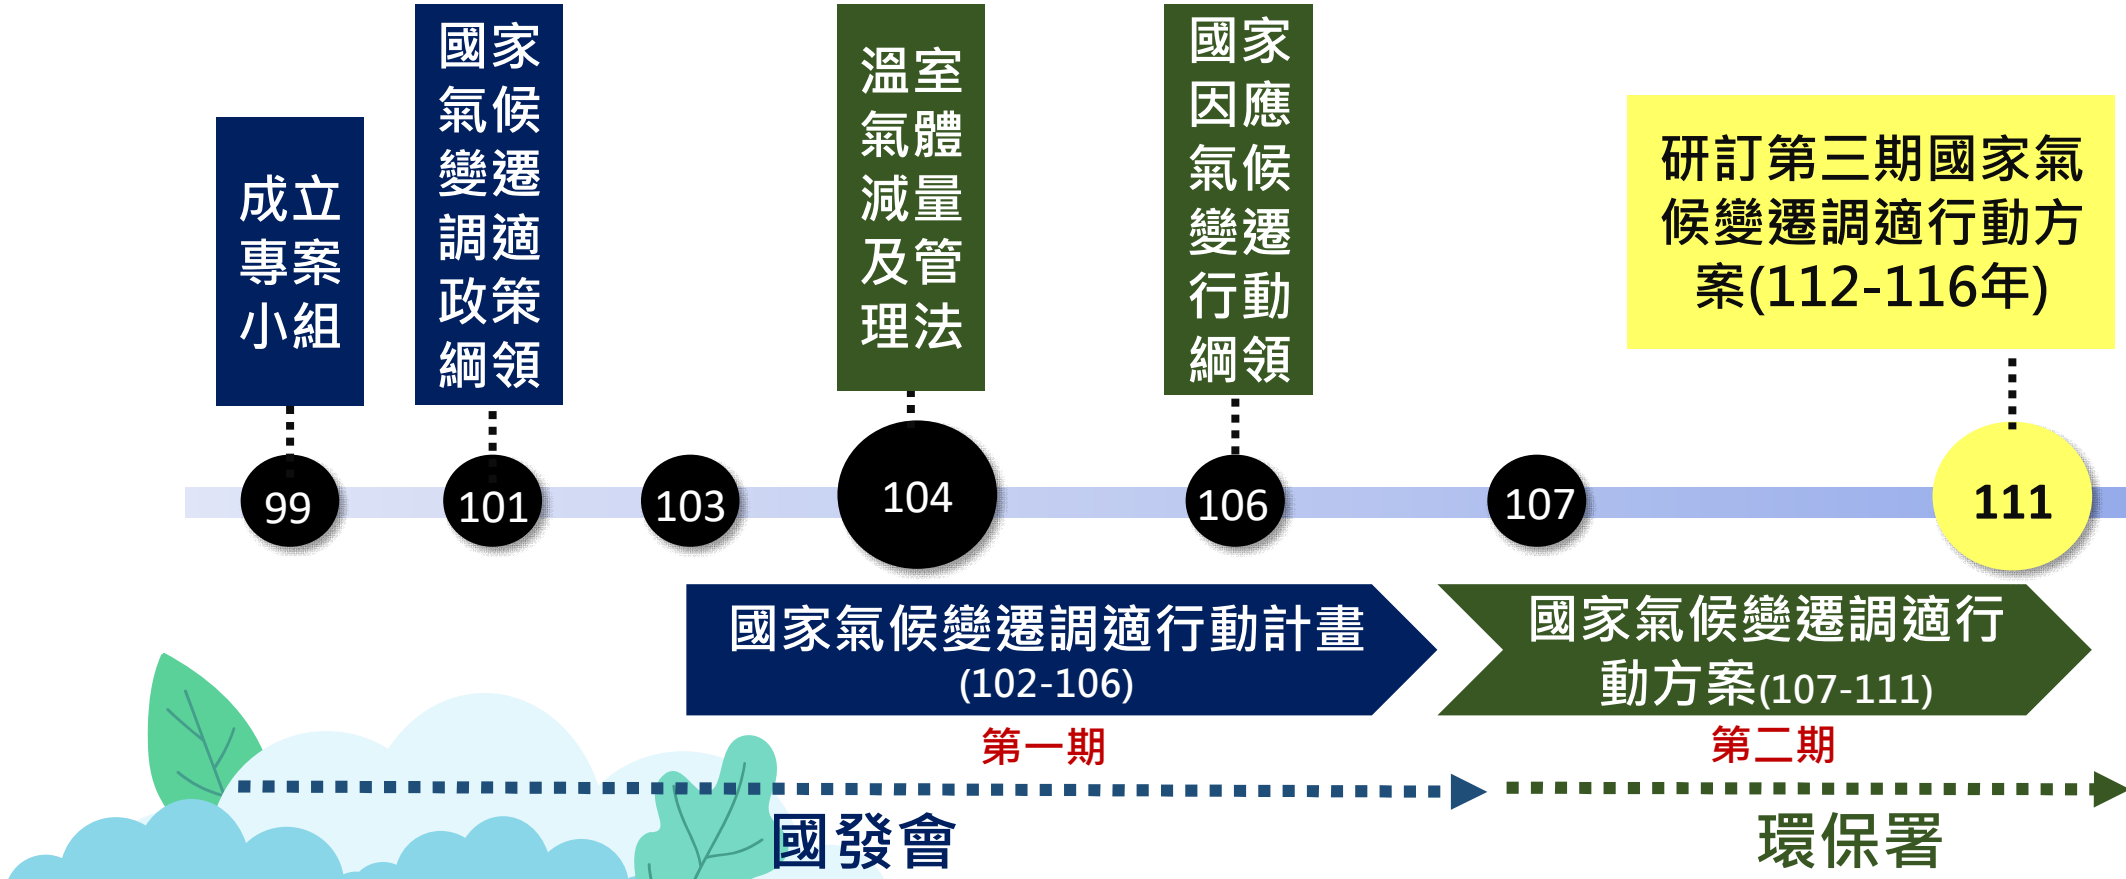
成立專案小組

國家氣候變遷調適政策綱領

溫室氣體減量及管理法

國家因應氣候變遷行動綱領

研訂第三期國家氣候變遷調適行動方案(112-116年)

99

101

103

104

106

107

111

國家氣候變遷調適行動計畫 (102-106)

國家氣候變遷調適行動方案(107-111)

第一期

第二期

國發會

環保署